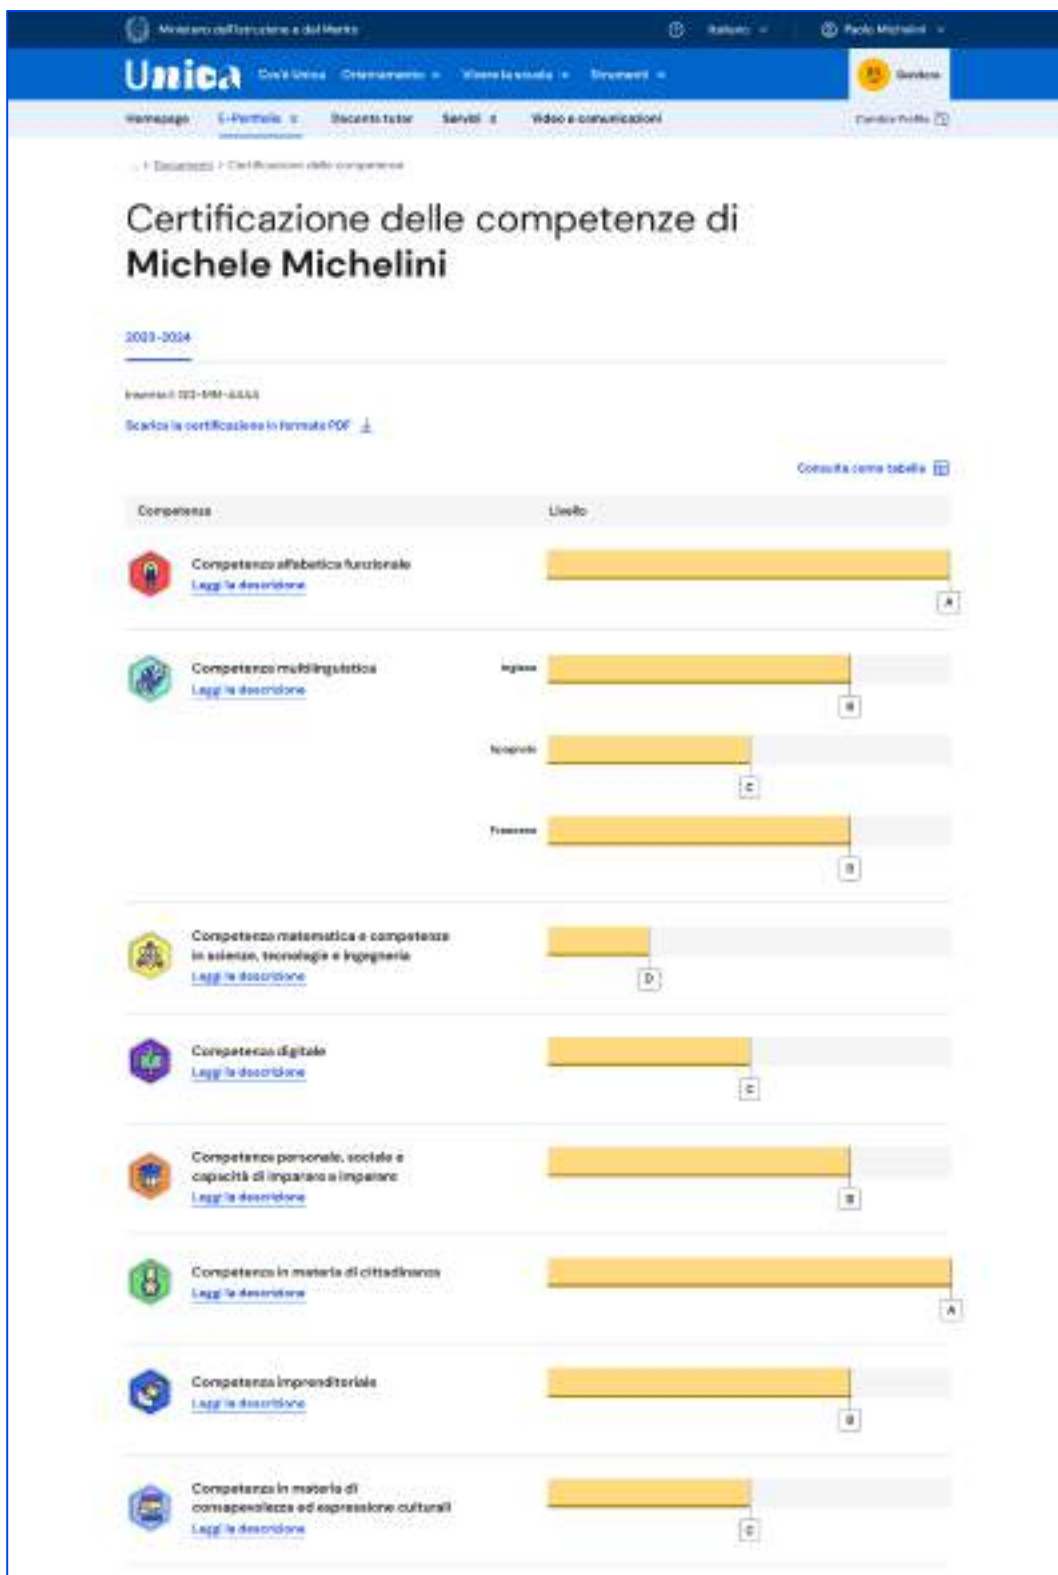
Ministero dell'Istruzione e del Merito    Italiano    Paolo Michelini

Unica    Cos'è Unica    Orientamento    Vivere la scuola    Strumenti    Genitore

Homepage    E-Portfolio    Docente tutor    Servizi    Video e comunicazioni    Cambia Profilo

... > Documenti > Certificazione delle competenze

Certificazione delle competenze di
Michele Michelini

2023-2024

Inserita il: GG-MM-AAAA

Scarica la certificazione in formato PDF

Consulta come tabella

| Competenza | Livello |
|---|---|
| Competenza alfabetica funzionale Leggi la descrizione | A |
| Competenza multilinguistica Leggi la descrizione | Inglese B; Spagnolo C; Francese B |
| Competenza matematica e competenza in scienze, tecnologie e ingegneria Leggi la descrizione | D |
| Competenza digitale Leggi la descrizione | C |
| Competenza personale, sociale e capacità di imparare a imparare Leggi la descrizione | B |
| Competenza in materia di cittadinanza Leggi la descrizione | A |
| Competenza imprenditoriale Leggi la descrizione | B |
| Competenza in materia di consapevolezza ed espressione culturali Leggi la descrizione | C |